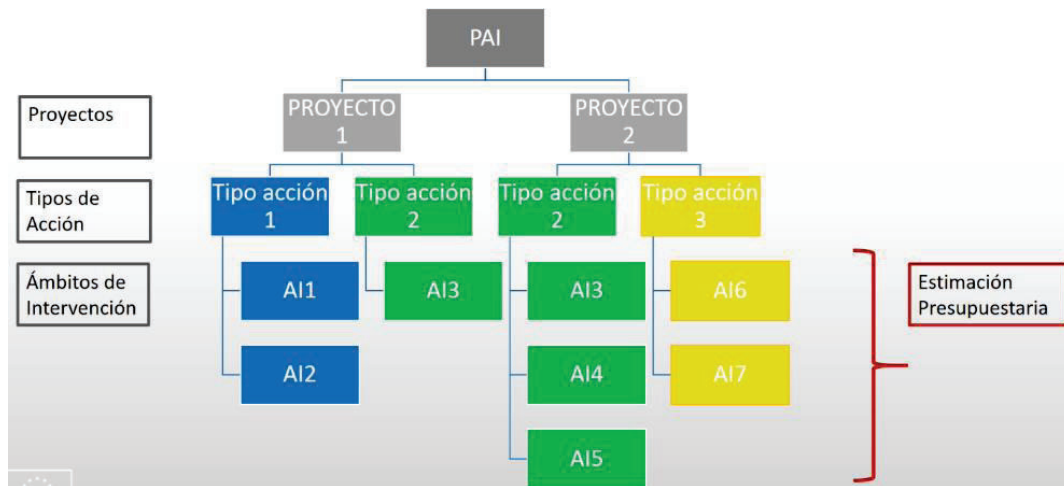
PAI

Proyectos

PROYECTO 1

PROYECTO 2

Tipos de Acción

Tipo acción 1

Tipo acción 2

Tipo acción 2

Tipo acción 3

Ámbitos de Intervención

AI1

AI2

AI3

AI3

AI4

AI5

AI6

AI7

Estimación Presupuestaria